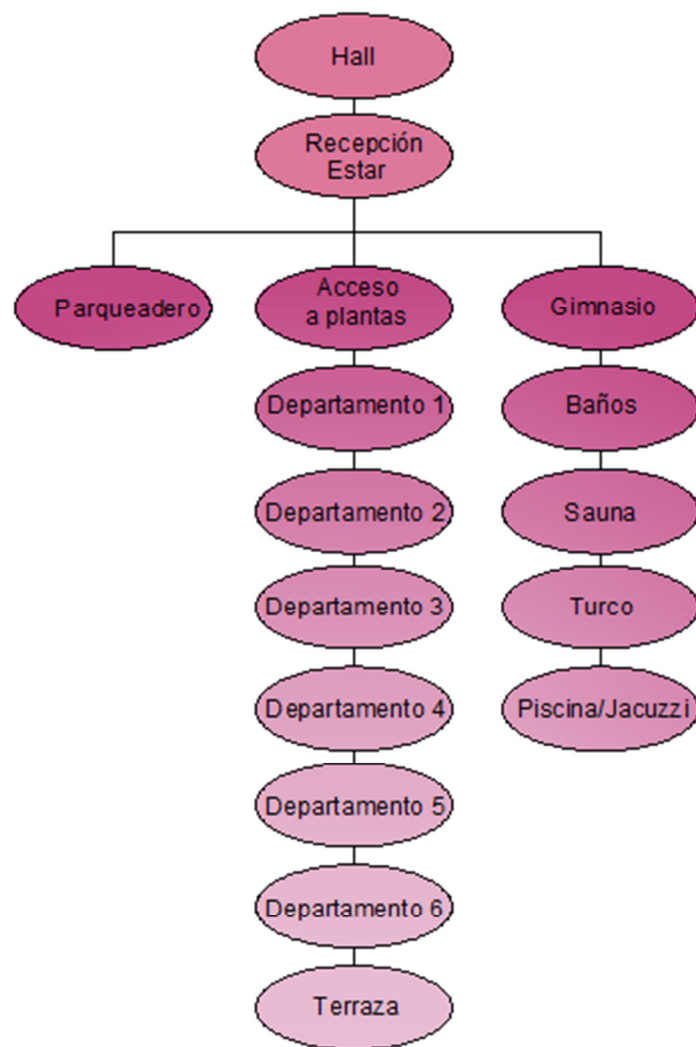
Hall

Recepción
Estar

Parqueadero

Acceso
a plantas

Gimnasio

Departamento 1

Departamento 2

Departamento 3

Departamento 4

Departamento 5

Departamento 6

Terraza

Baños

Sauna

Turco

Piscina/Jacuzzi